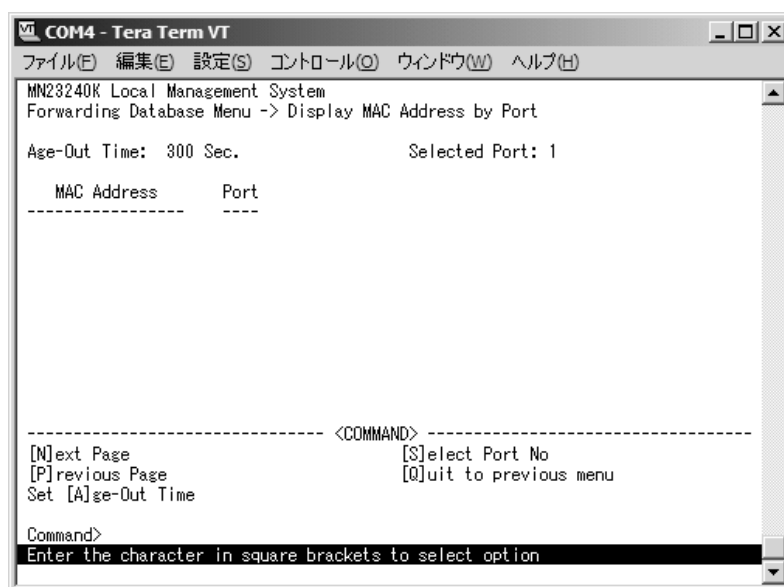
COM4 - Tera Term VT

ファイル(F) 編集(E) 設定(S) コントロール(O) ウィンドウ(W) ヘルプ(H)

MN23240K Local Management System
Forwarding Database Menu -> Display MAC Address by Port

Age-Out Time: 300 Sec.                    Selected Port: 1

MAC Address        Port
-----------------  ----

-------------------------------- <COMMAND> ----------------------------------
[N]ext Page                                  [S]elect Port No
[P]revious Page                              [Q]uit to previous menu
Set [A]ge-Out Time

Command>
Enter the character in square brackets to select option